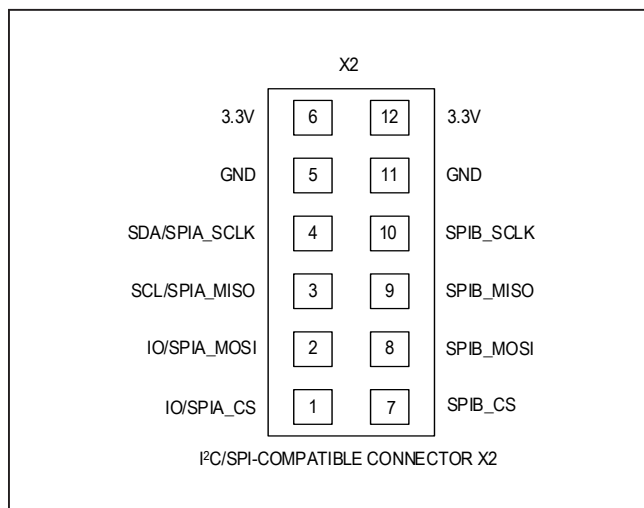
X2

| | | | |
|---|---|---|---|
| 3.3V | 6 | 12 | 3.3V |
| GND | 5 | 11 | GND |
| SDA/SPIA_SCLK | 4 | 10 | SPIB_SCLK |
| SCL/SPIA_MISO | 3 | 9 | SPIB_MISO |
| IO/SPIA_MOSI | 2 | 8 | SPIB_MOSI |
| IO/SPIA_CS | 1 | 7 | SPIB_CS |

I²C/SPI-COMPATIBLE CONNECTOR X2